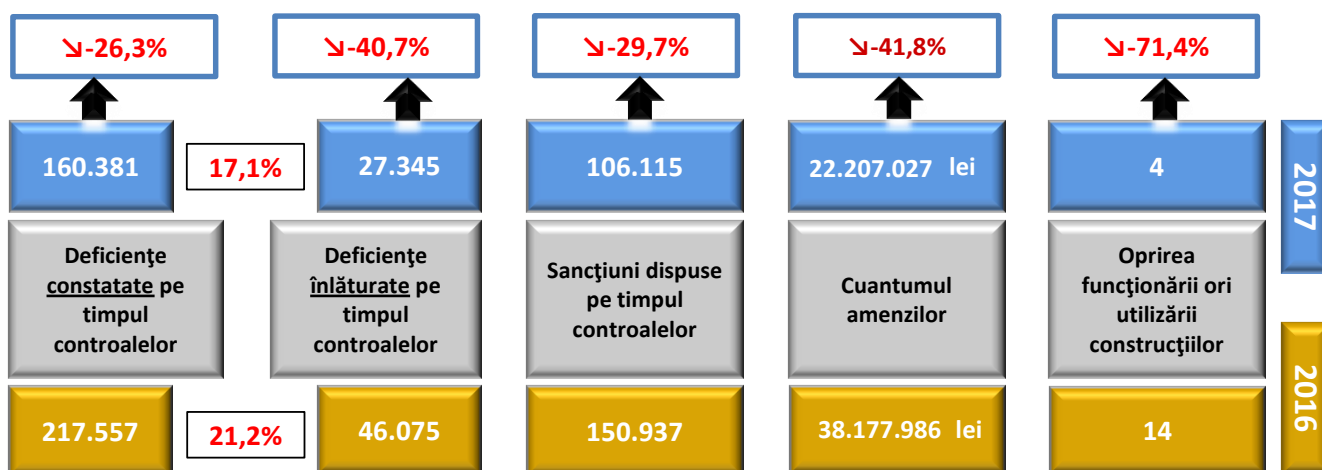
↘-26,3%

↘-40,7%

↘-29,7%

↘-41,8%

↘-71,4%

160.381

17,1%

27.345

106.115

22.207.027 lei

4

2017

Deficienţe constatate pe timpul controalelor

Deficienţe înlăturate pe timpul controalelor

Sancţiuni dispuse pe timpul controalelor

Cuantumul amenzilor

Oprirea funcţionării ori utilizării construcţiilor

2016

217.557

21,2%

46.075

150.937

38.177.986 lei

14